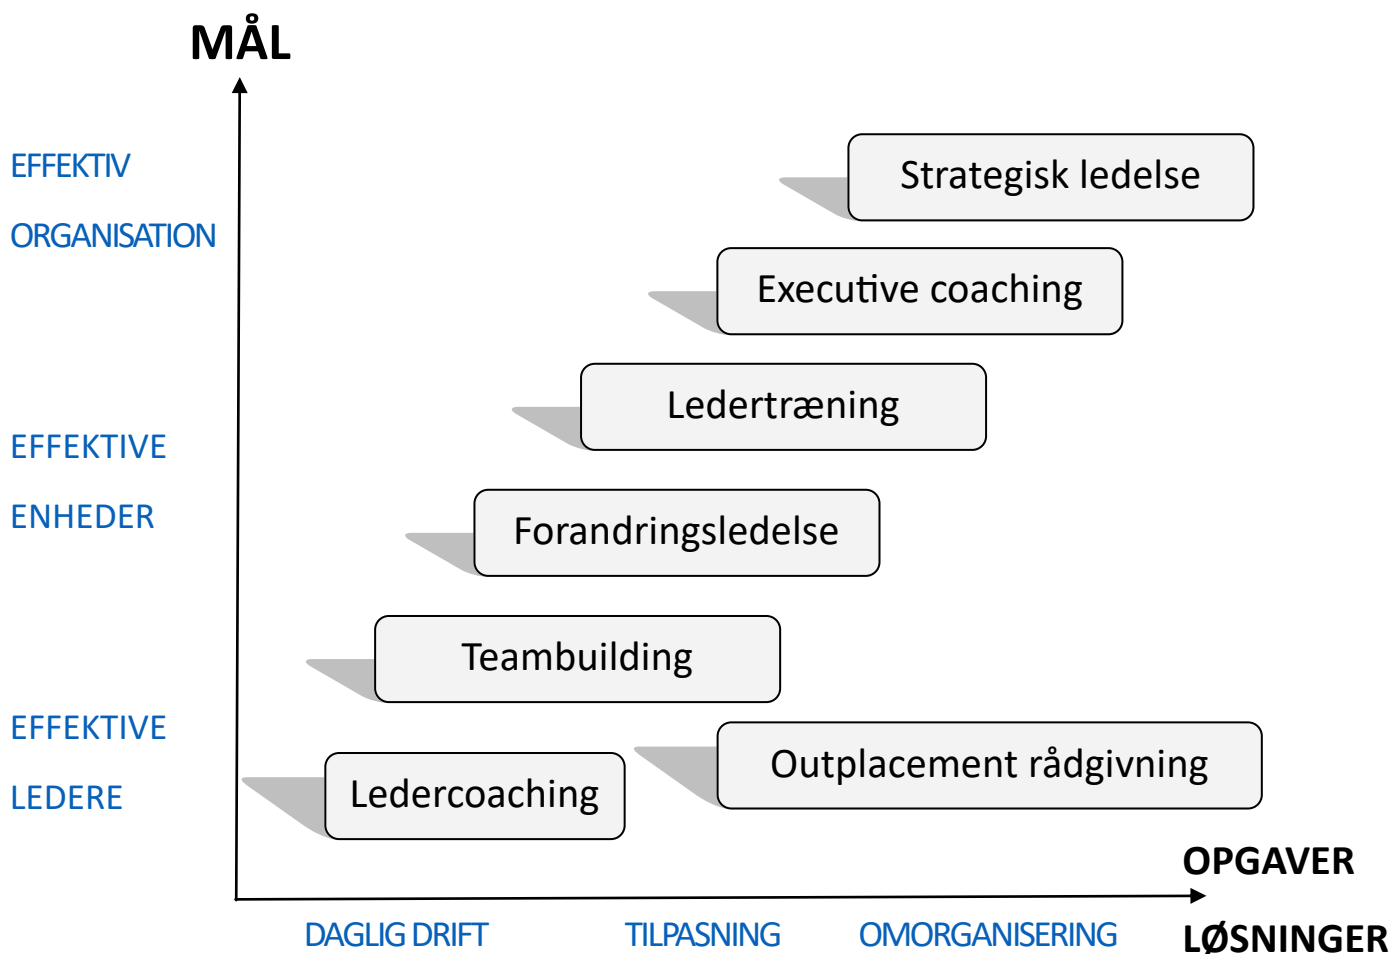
MÅL

EFFEKTIV
ORGANISATION

EFFEKTIVE
ENHEDER

EFFEKTIVE
LEDERE

Strategisk ledelse

Executive coaching

Ledertræning

Forandringsledelse

Teambuilding

Outplacement rådgivning

Ledercoaching

OPGAVER

DAGLIG DRIFT TILPASNING OMORGANISERING LØSNINGER